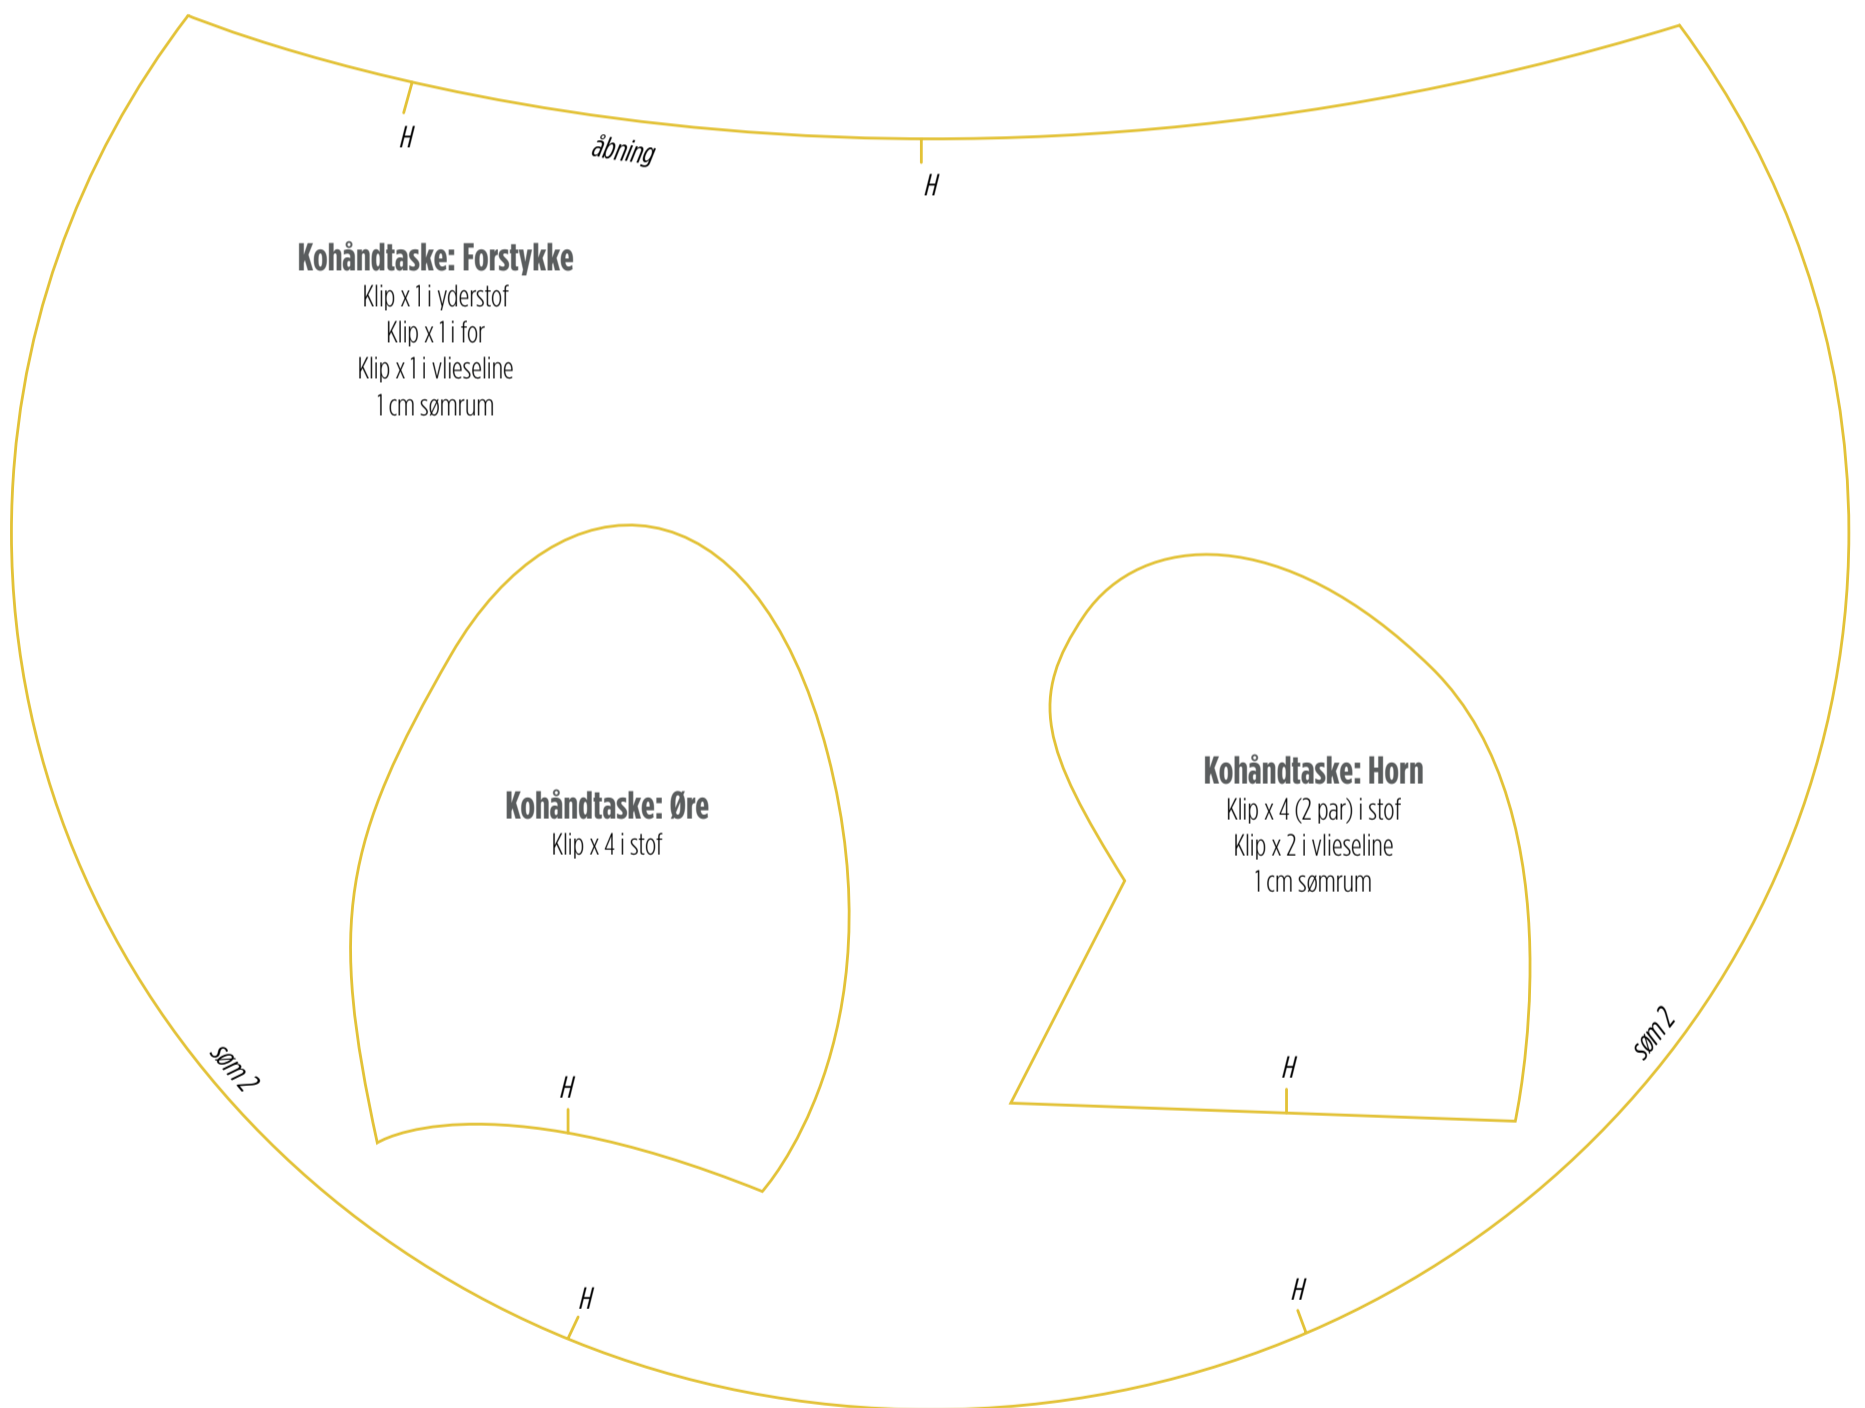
H

åbning

H

Kohåndtaske: Forstykke
Klip x 1 i yderstof
Klip x 1 i for
Klip x 1 i vlieseline
1 cm sømrum

Kohåndtaske: Øre
Klip x 4 i stof

H

Kohåndtaske: Horn
Klip x 4 (2 par) i stof
Klip x 2 i vlieseline
1 cm sømrum

H

søm 2

søm 2

H

H